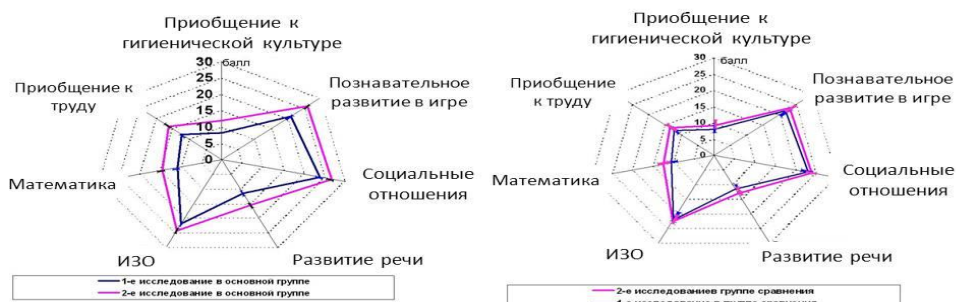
Приобщение к гигиенической культуре

30 балл
25
20
15
10
5
0

Познавательное развитие в игре

Приобщение к труду

Социальные отношения

Математика

ИЗО

Развитие речи

1-е исследование в основной группе
2-е исследование в основной группе

Приобщение к гигиенической культуре

30 балл
25
20
15
10
5
0

Познавательное развитие в игре

Приобщение к труду

Социальные отношения

Математика

ИЗО

Развитие речи

2-е исследованиев группе сравнения
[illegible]